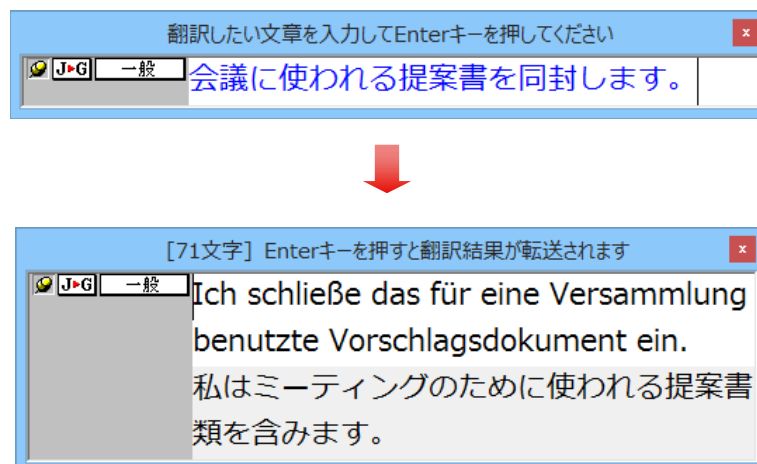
翻訳したい文章を入力してEnterキーを押してください

x

J▸G 一般 会議に使われる提案書を同封します。

[71文字] Enterキーを押すと翻訳結果が転送されます

x

J▸G 一般 Ich schließe das für eine Versammlung benutzte Vorschlagsdokument ein.
私はミーティングのために使われる提案書類を含みます。